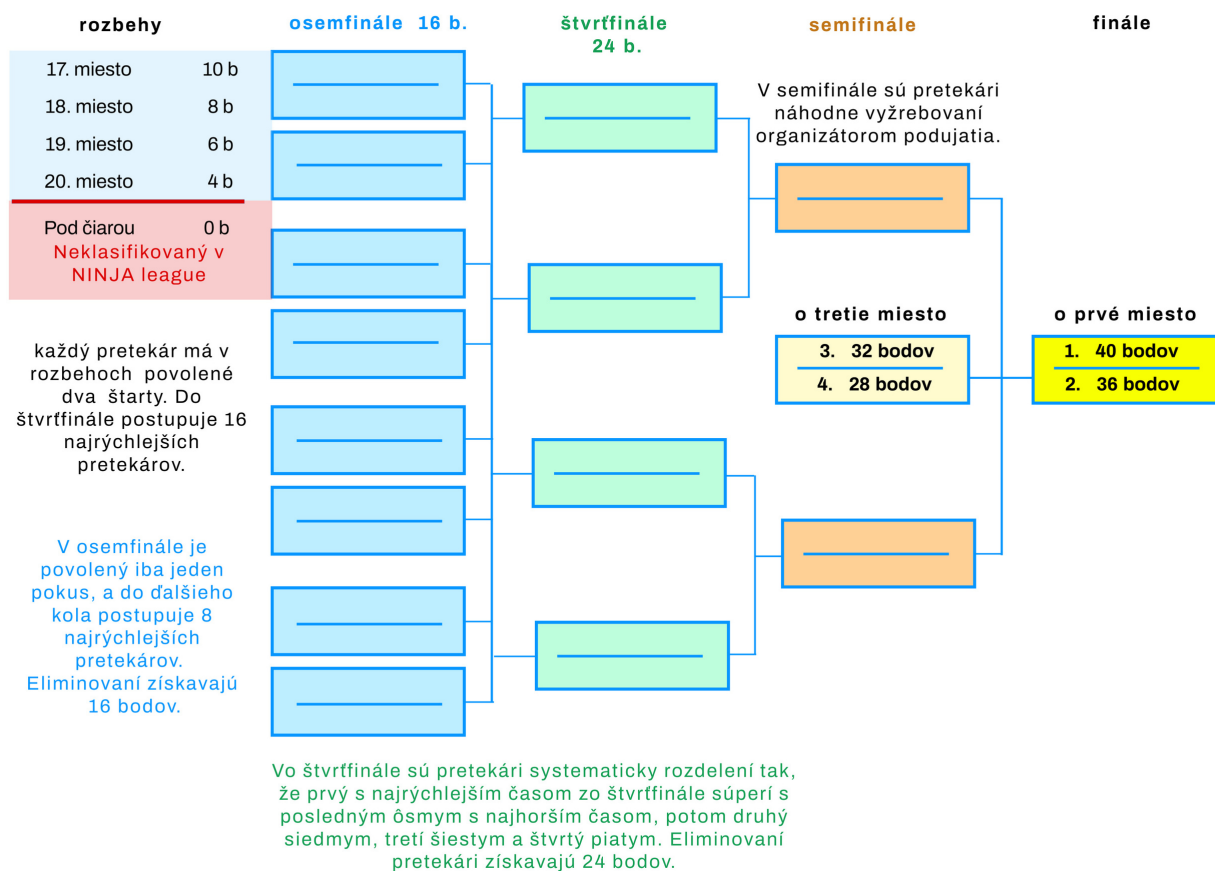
rozbehy

| | |
|---|---|
| 17. miesto | 10 b |
| 18. miesto | 8 b |
| 19. miesto | 6 b |
| 20. miesto | 4 b |
| Pod čiarou | 0 b |

Neklasifikovaný v NINJA league

každý pretekár má v rozbehoch povolené dva štarty. Do štvrťfinále postupuje 16 najrýchlejších pretekárov.

V osemfinále je povolený iba jeden pokus, a do ďalšieho kola postupuje 8 najrýchlejších pretekárov. Eliminovaní získavajú 16 bodov.

osemfinále 16 b.

štvrťfinále 24 b.

semifinále

V semifinále sú pretekári náhodne vyžrebovaní organizátorom podujatia.

o tretie miesto

3. 32 bodov
4. 28 bodov

finále

o prvé miesto

1. 40 bodov
2. 36 bodov

Vo štvrťfinále sú pretekári systematicky rozdelení tak, že prvý s najrýchlejším časom zo štvrťfinále súperí s posledným ôsmym s najhorším časom, potom druhý siedmym, tretí šiestym a štvrtý piatym. Eliminovaní pretekári získavajú 24 bodov.